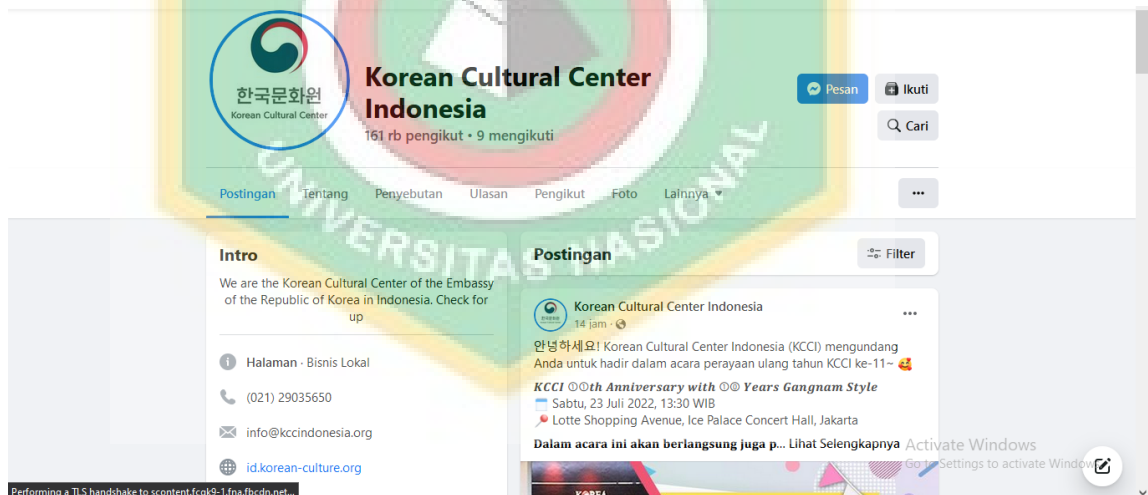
한국문화원
Korean Cultural Center

Korean Cultural Center Indonesia
161 rb pengikut • 9 mengikuti

Pesan
Ikuti
Cari

Postingan Tentang Penyebutan Ulasan Pengikut Foto Lainnya ▾

UNIVERSITAS NASIONAL

Intro
We are the Korean Cultural Center of the Embassy of the Republic of Korea in Indonesia. Check for up

Halaman · Bisnis Lokal
(021) 29035650
info@kccindonesia.org
id.korean-culture.org

Postingan
Filter

Korean Cultural Center Indonesia
14 jam ·
안녕하세요! Korean Cultural Center Indonesia (KCCI) mengundang Anda untuk hadir dalam acara perayaan ulang tahun KCCI ke-11~ 🥰
KCCI ⓵⓵th Anniversary with ⓵⓪ Years Gangnam Style
🗓 Sabtu, 23 Juli 2022, 13:30 WIB
📍 Lotte Shopping Avenue, Ice Palace Concert Hall, Jakarta
Dalam acara ini akan berlangsung juga p... Lihat Selengkapnya

Activate Windows
Go to Settings to activate Windows.

Performing a TLS handshake to scontent.fcgk9-1.fna.fbcdn.net...